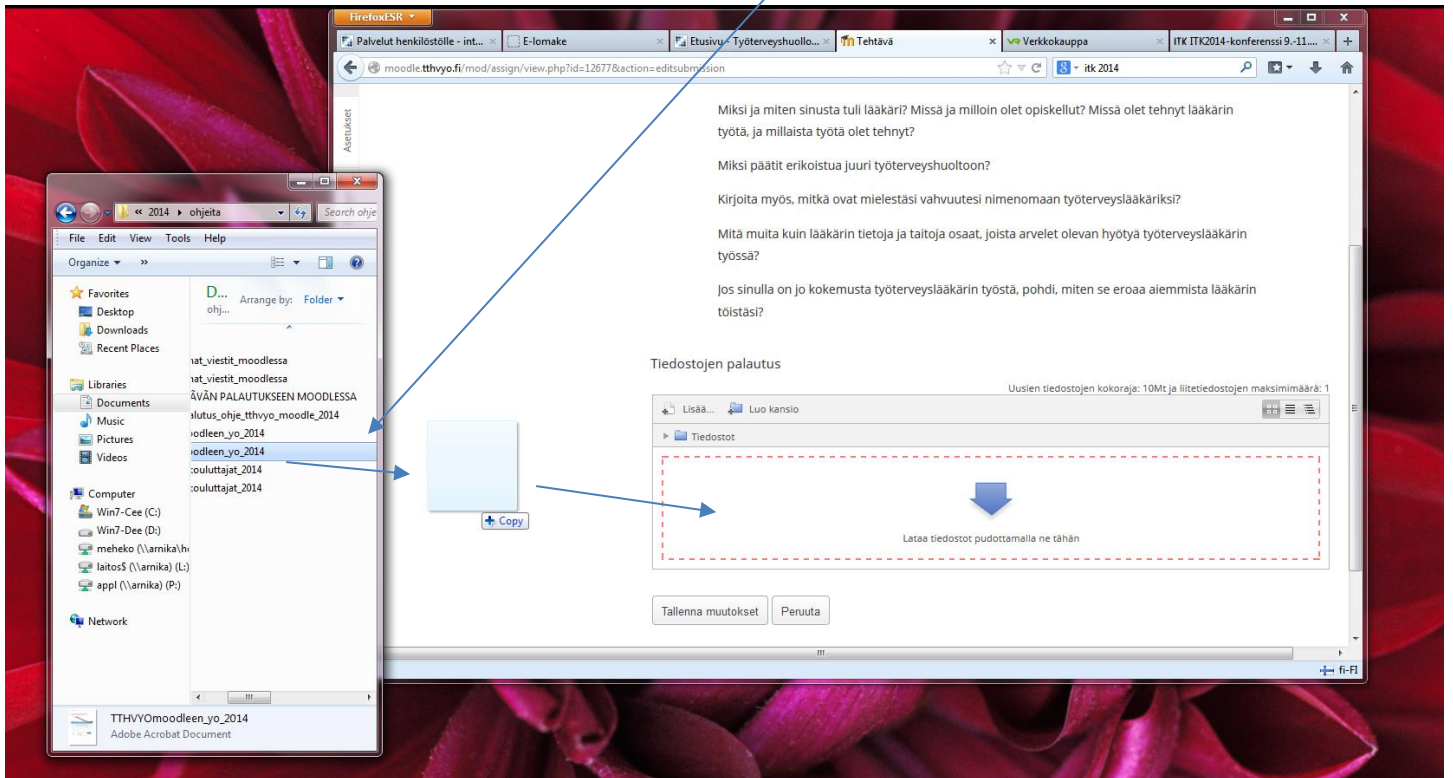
FirefoxESR

Palvelut henkilöstölle - int... × | E-lomake × | Etusivu - Työterveyshuollo... × | Tehtävä × | Verkkokauppa × | ITK ITK2014-konferenssi 9.-11.... × | +

moodle.tthvyo.fi/mod/assign/view.php?id=12677&action=editsubmission

itk 2014

Asetukset

Miksi ja miten sinusta tuli lääkäri? Missä ja milloin olet opiskellut? Missä olet tehnyt lääkärin työtä, ja millaista työtä olet tehnyt?

Miksi päätit erikoistua juuri työterveyshuoltoon?

Kirjoita myös, mitkä ovat mielestäsi vahvuutesi nimenomaan työterveyslääkäriksi?

Mitä muita kuin lääkärin tietoja ja taitoja osaat, joista arvelet olevan hyötyä työterveyslääkärin työssä?

Jos sinulla on jo kokemusta työterveyslääkärin työstä, pohdi, miten se eroaa aiemmista lääkärin töistäsi?

Tiedostojen palautus

Uusien tiedostojen kokoraja: 10Mt ja liitetiedostojen maksimimäärä: 1

Lisää... Luo kansio

Tiedostot

Lataa tiedostot pudottamalla ne tähän

Tallenna muutokset Peruuta

fi-FI

« 2014 › ohjeita

Search ohje

File Edit View Tools Help

Organize »

Favorites
Desktop
Downloads
Recent Places

Libraries
Documents
Music
Pictures
Videos

Computer
Win7-Cee (C:)
Win7-Dee (D:)
meheko (\\arnika\h
laitos$ (\\arnika) (L:)
appl (\\arnika) (P:)

Network

D...
ohj...

Arrange by: Folder

iat_viestit_moodlessa
iat_viestit_moodlessa
ÄVÄN PALAUTUKSEEN MOODLESSA
alutus_ohje_tthvyo_moodle_2014
oodleen_yo_2014
oodleen_yo_2014
kouluttajat_2014
kouluttajat_2014

+ Copy

TTHVYOmoodleen_yo_2014
Adobe Acrobat Document